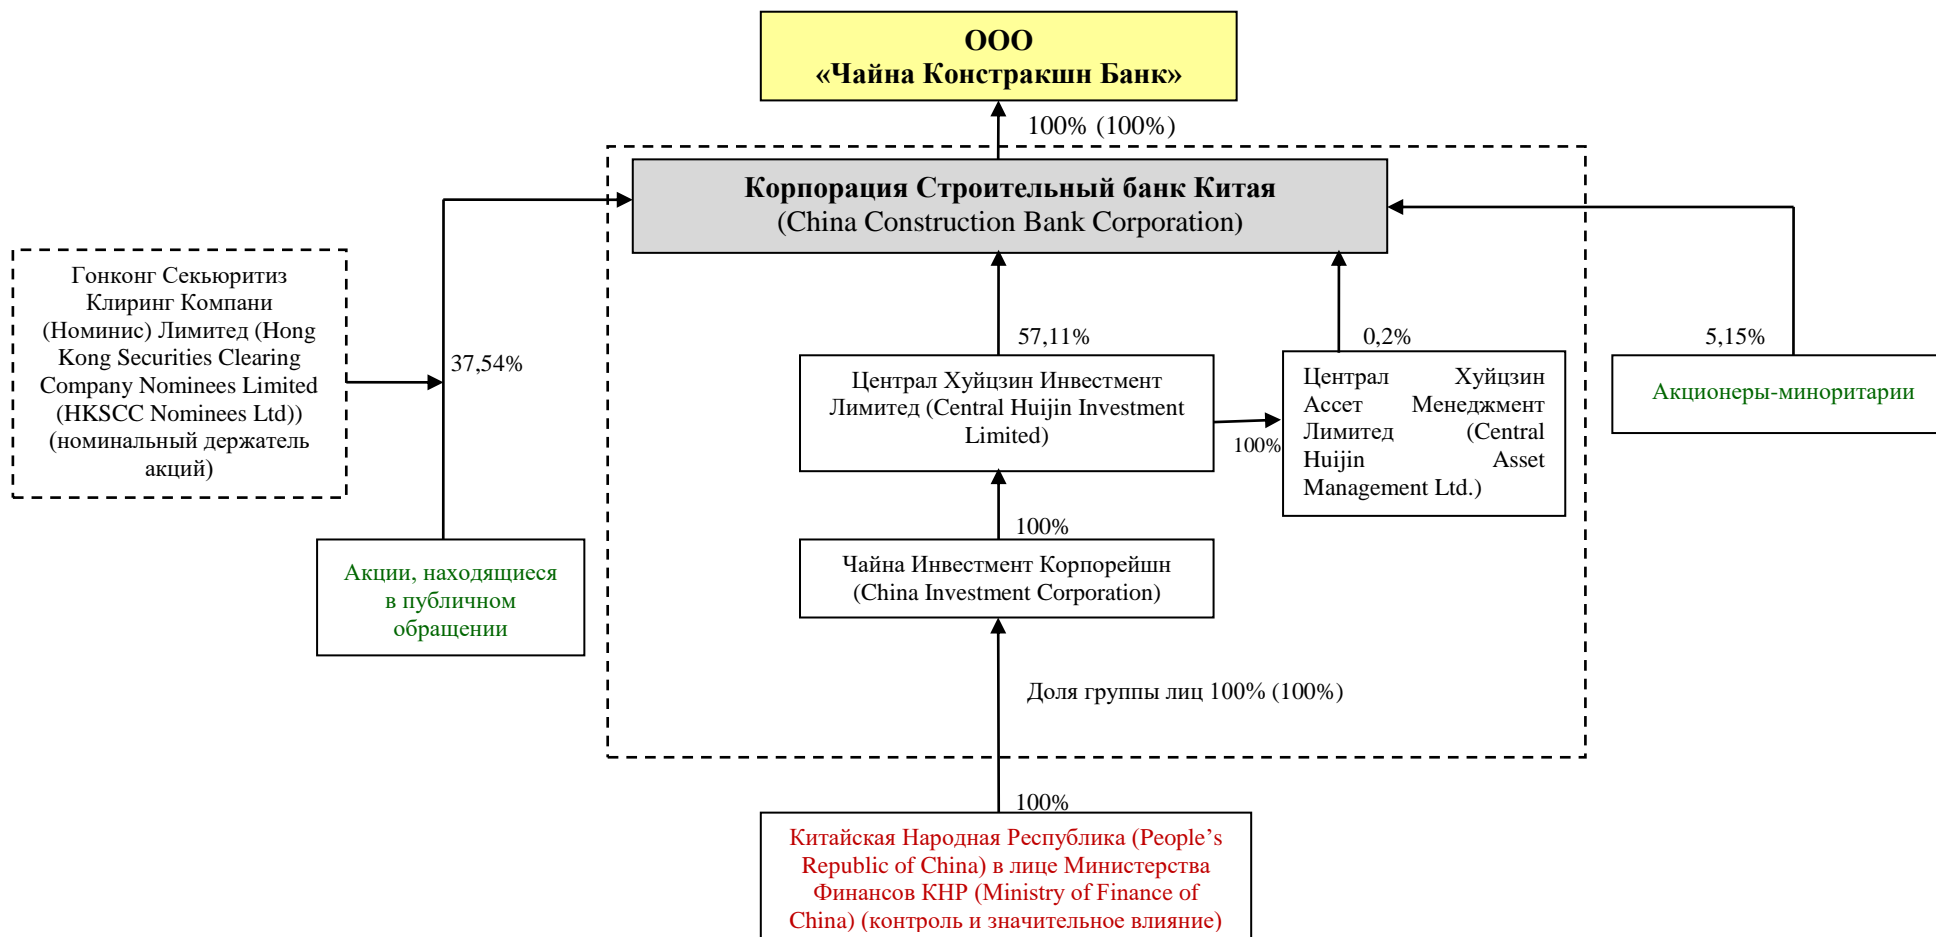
ООО
«Чайна Констракшн Банк»

100% (100%)

Корпорация Строительный банк Китая
(China Construction Bank Corporation)

Гонконг Секьюритиз Клиринг Компани (Номинис) Лимитед (Hong Kong Securities Clearing Company Nominees Limited (HKSCC Nominees Ltd)) (номинальный держатель акций)

37,54%

57,11%

0,2%

5,15%

Централ Хуйцзин Инвестмент Лимитед (Central Huijin Investment Limited)

100%

Централ Хуйцзин Ассет Менеджмент Лимитед (Central Huijin Asset Management Ltd.)

Акционеры-миноритарии

100%

Акции, находящиеся в публичном обращении

Чайна Инвестмент Корпорейшн (China Investment Corporation)

Доля группы лиц 100% (100%)

100%

Китайская Народная Республика (People's Republic of China) в лице Министерства Финансов КНР (Ministry of Finance of China) (контроль и значительное влияние)